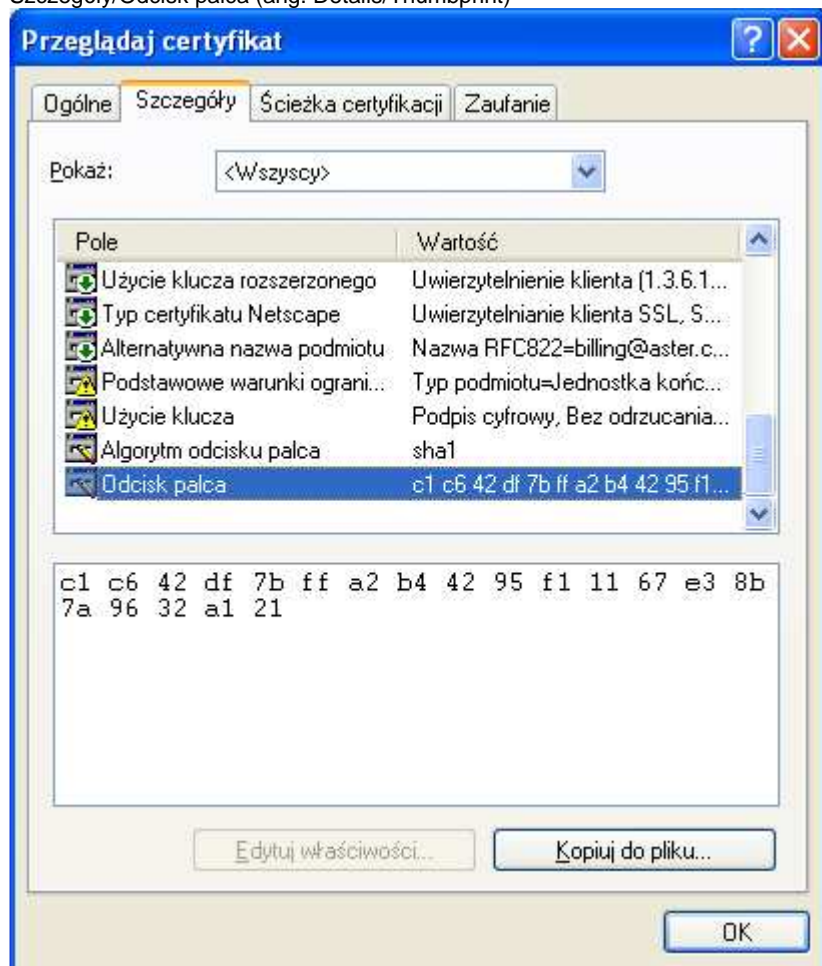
Szczegóły/Odcisk palca (ang. Details/Thumbprint)

Przeglądaj certyfikat

Ogólne | Szczegóły | Ścieżka certyfikacji | Zaufanie

Pokaż: <Wszyscy>

| Pole | Wartość |
|---|---|
| Użycie klucza rozszerzonego | Uwierzytelnienie klienta (1.3.6.1... |
| Typ certyfikatu Netscape | Uwierzytelnianie klienta SSL, S... |
| Alternatywna nazwa podmiotu | Nazwa RFC822=billing@aster.c... |
| Podstawowe warunki ograni... | Typ podmiotu=Jednostka końc... |
| Użycie klucza | Podpis cyfrowy, Bez odrzucania... |
| Algorytm odcisku palca | sha1 |
| Odcisk palca | c1 c6 42 df 7b ff a2 b4 42 95 f1... |

c1 c6 42 df 7b ff a2 b4 42 95 f1 11 67 e3 8b 7a 96 32 a1 21

Edytuj właściwości...

Kopiuj do pliku...

OK